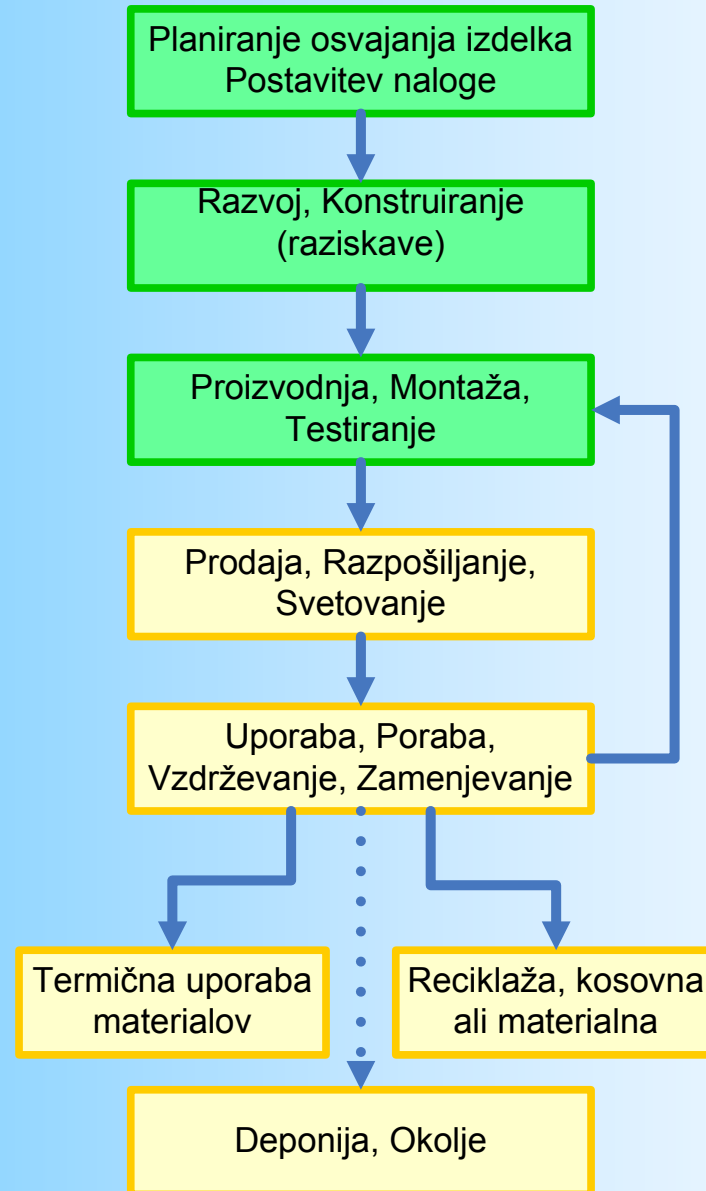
Planiranje osvajanja izdelka
Postavitev naloge

Razvoj, Konstruiranje
(raziskave)

Proizvodnja, Montaža,
Testiranje

Prodaja, Razpošiljanje,
Svetovanje

Uporaba, Poraba,
Vzdrževanje, Zamenjevanje

Termična uporaba
materialov

Reciklaža, kosovna
ali materialna

Deponija, Okolje